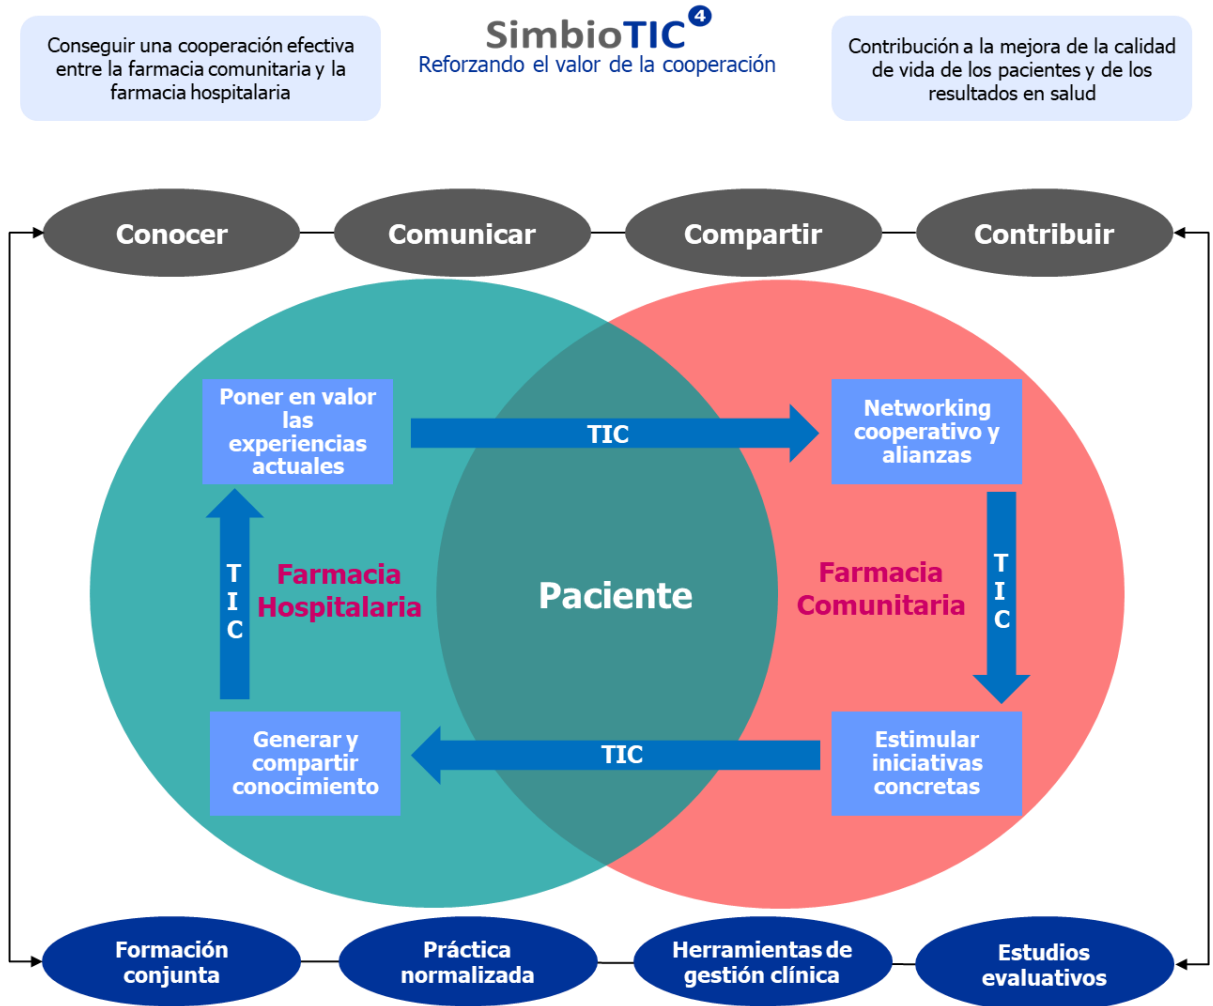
Conseguir una cooperación efectiva entre la farmacia comunitaria y la farmacia hospitalaria

SimbioTIC$^4$
Reforzando el valor de la cooperación

Contribución a la mejora de la calidad de vida de los pacientes y de los resultados en salud

Conocer

Comunicar

Compartir

Contribuir

Poner en valor las experiencias actuales

TIC

Networking cooperativo y alianzas

T I C

Farmacia Hospitalaria

Paciente

Farmacia Comunitaria

T I C

Generar y compartir conocimiento

TIC

Estimular iniciativas concretas

Formación conjunta

Práctica normalizada

Herramientas de gestión clínica

Estudios evaluativos